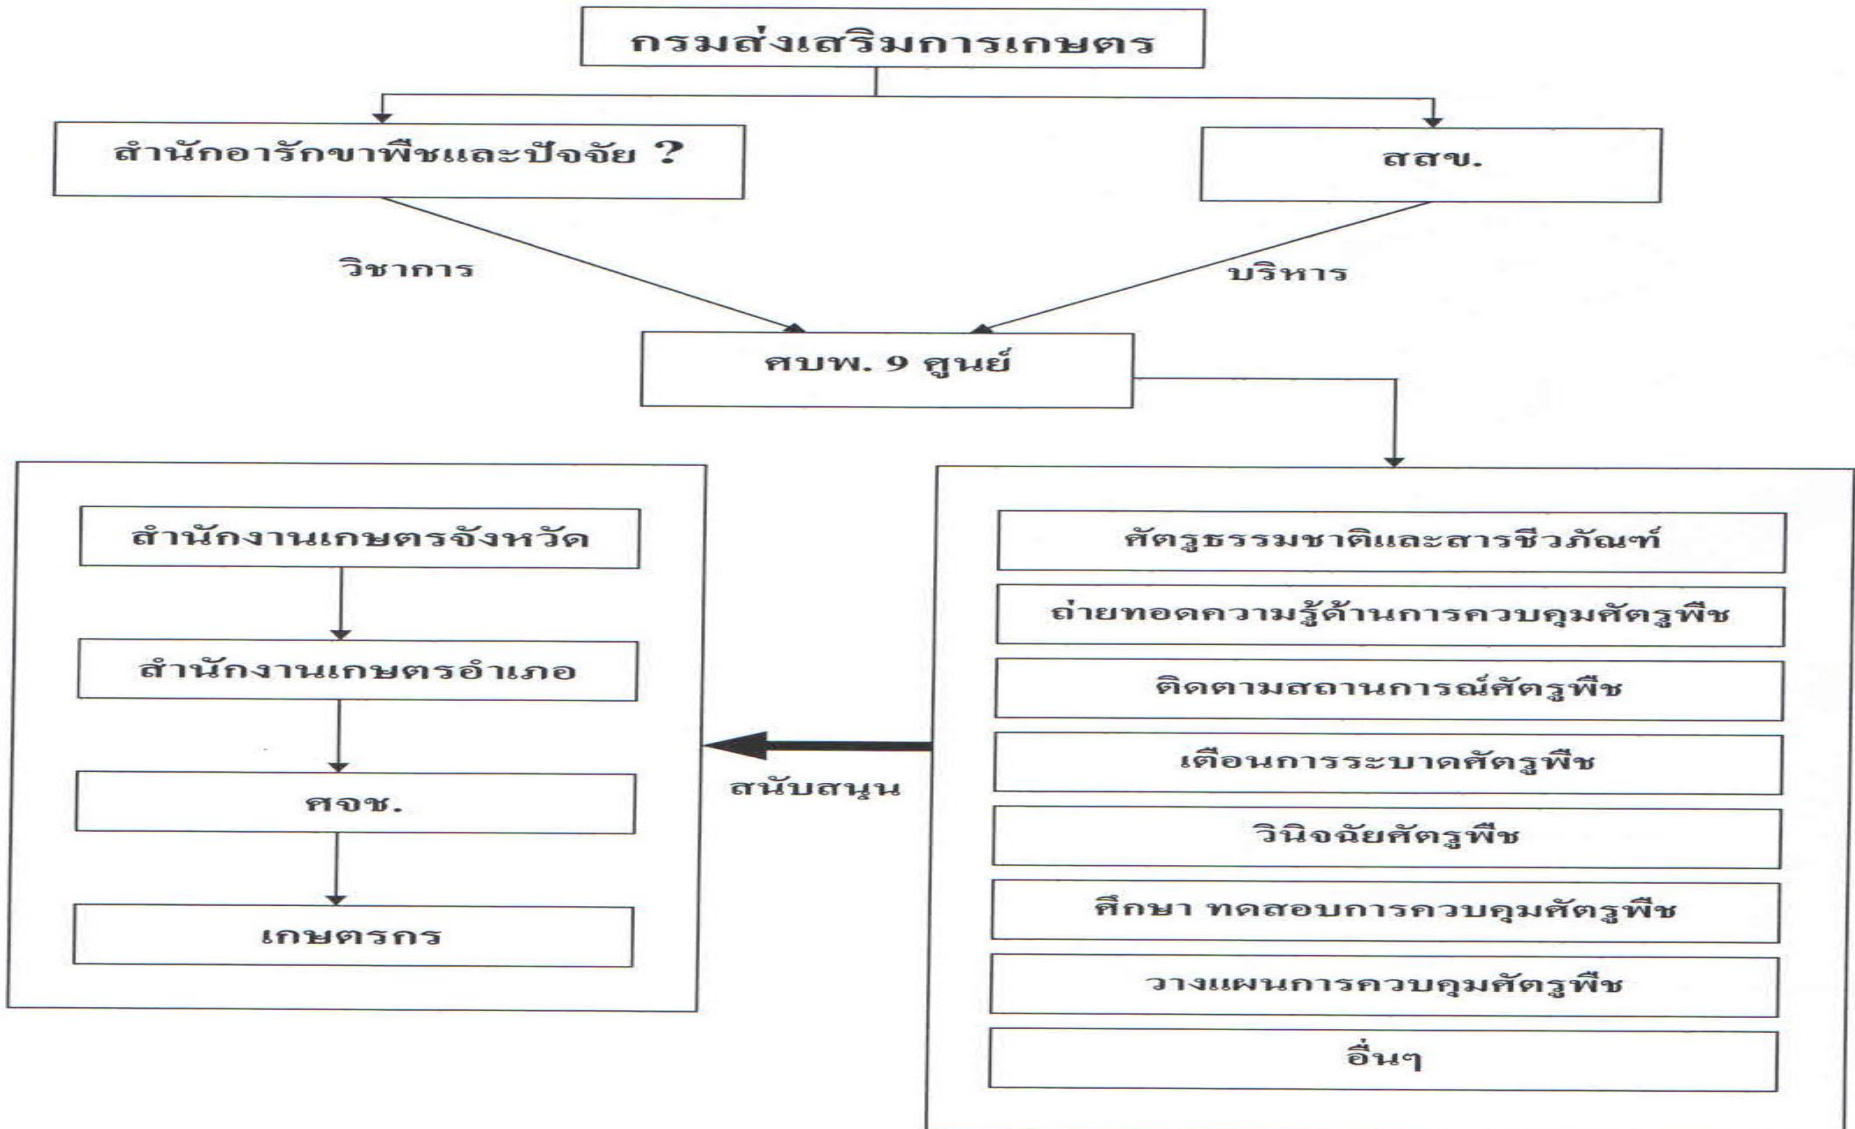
กรมส่งเสริมการเกษตร

สำนักอารักขาพืชและปัจจัย ?

สสข.

วิชาการ

บริหาร

ศบพ. 9 ศูนย์

สำนักงานเกษตรจังหวัด

สำนักงานเกษตรอำเภอ

ศจช.

เกษตรกร

สนับสนุน

ศัตรูธรรมชาติและสารชีวภัณฑ์

ถ่ายทอดความรู้ด้านการควบคุมศัตรูพืช

ติดตามสถานการณ์ศัตรูพืช

เตือนการระบาดศัตรูพืช

วินิจฉัยศัตรูพืช

ศึกษา ทดสอบการควบคุมศัตรูพืช

วางแผนการควบคุมศัตรูพืช

อื่นๆ